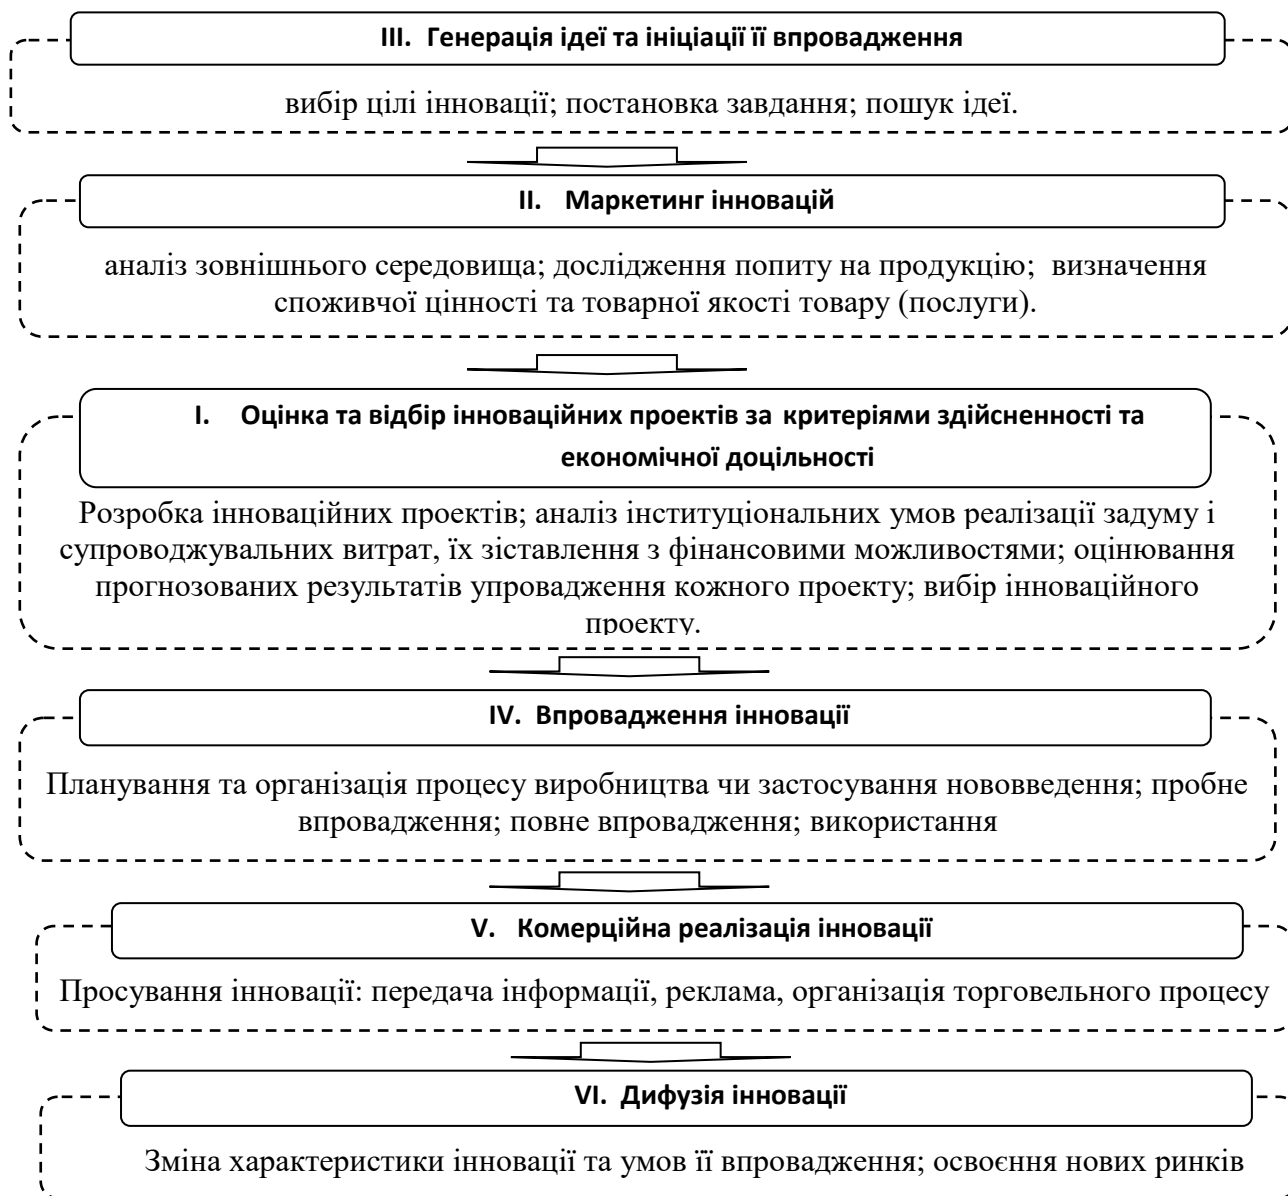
III. Генерація ідеї та ініціації її впровадження

вибір цілі інновації; постановка завдання; пошук ідеї.

II. Маркетинг інновацій

аналіз зовнішнього середовища; дослідження попиту на продукцію; визначення споживчої цінності та товарної якості товару (послуги).

I. Оцінка та відбір інноваційних проектів за критеріями здійсненності та економічної доцільності

Розробка інноваційних проектів; аналіз інституціональних умов реалізації задуму і супроводжувальних витрат, їх зіставлення з фінансовими можливостями; оцінювання прогнозованих результатів упровадження кожного проекту; вибір інноваційного проекту.

IV. Впровадження інновації

Планування та організація процесу виробництва чи застосування нововведення; пробне впровадження; повне впровадження; використання

V. Комерційна реалізація інновації

Просування інновації: передача інформації, реклама, організація торговельного процесу

VI. Дифузія інновації

Зміна характеристики інновації та умов її впровадження; освоєння нових ринків